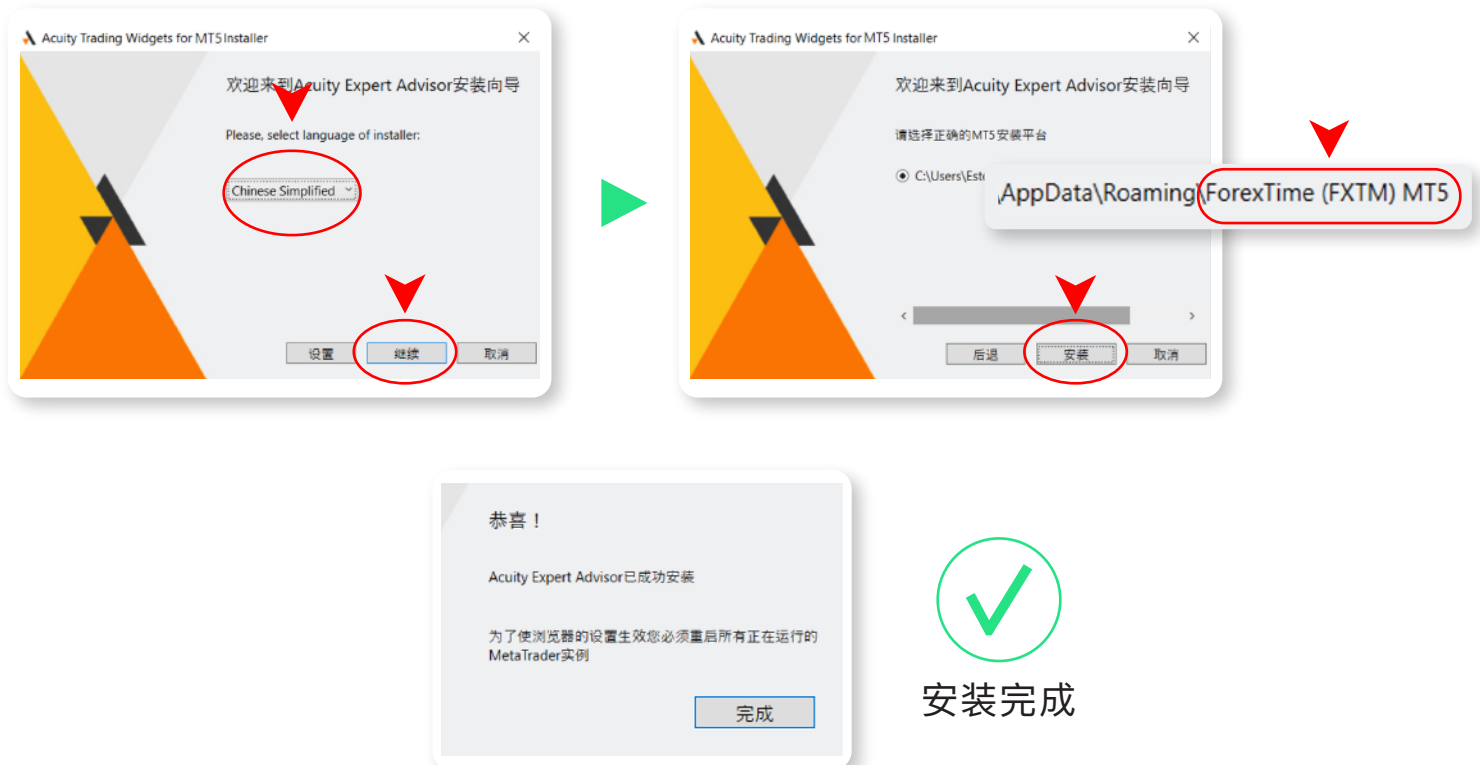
Acuity Trading Widgets for MT5 Installer

欢迎来到Acuity Expert Advisor安装向导

Please, select language of installer:

Chinese Simplified

设置 继续 取消

Acuity Trading Widgets for MT5 Installer

欢迎来到Acuity Expert Advisor安装向导

请选择正确的MT5安装平台

C:\Users\Este

\AppData\Roaming\ForexTime (FXTM) MT5

后退 安装 取消

恭喜！

Acuity Expert Advisor已成功安装

为了使浏览器的设置生效您必须重启所有正在运行的MetaTrader实例

完成

安装完成